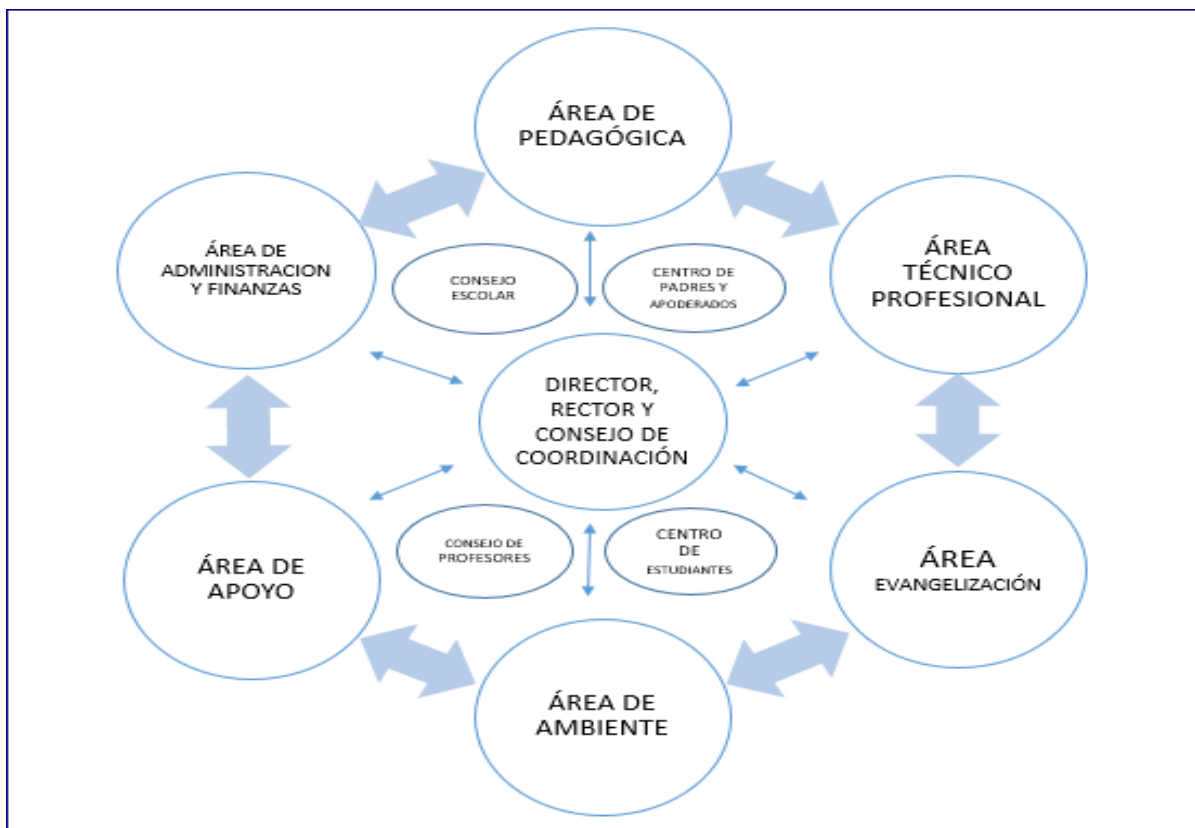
ÁREA DE PEDAGÓGICA

ÁREA DE ADMINISTRACION Y FINANZAS

CONSEJO ESCOLAR

CENTRO DE PADRES Y APODERADOS

ÁREA TÉCNICO PROFESIONAL

DIRECTOR, RECTOR Y CONSEJO DE COORDINACIÓN

CONSEJO DE PROFESORES

CENTRO DE ESTUDIANTES

ÁREA DE APOYO

ÁREA EVANGELIZACIÓN

ÁREA DE AMBIENTE